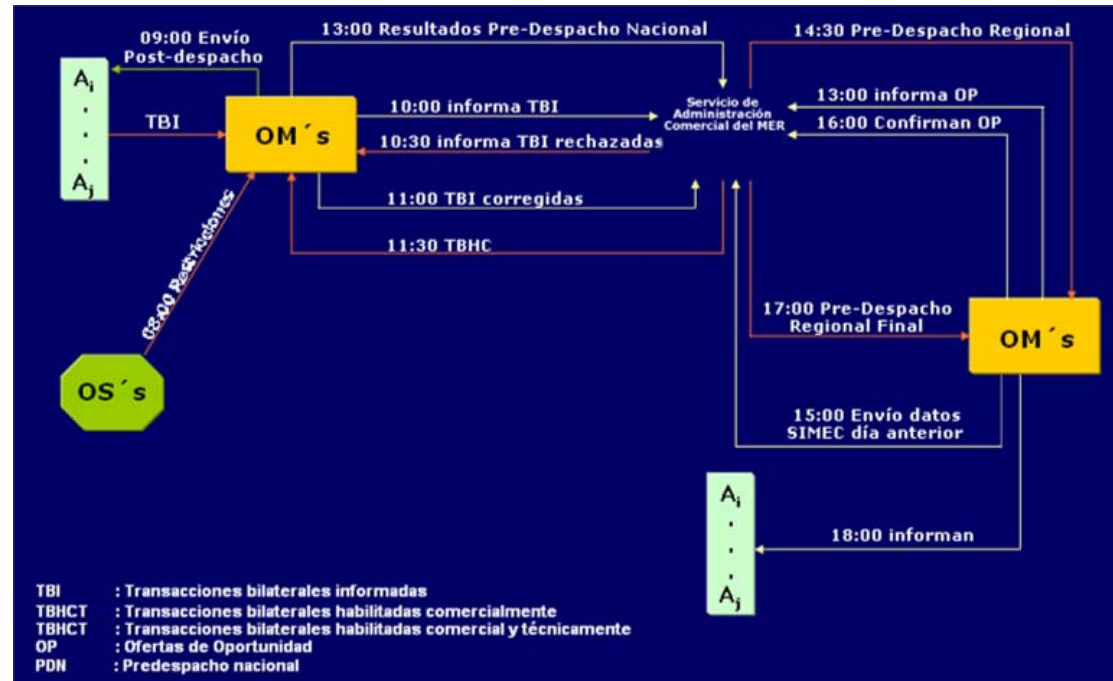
09:00 Envío Post-despacho

13:00 Resultados Pre-Despacho Nacional

14:30 Pre-Despacho Regional

$A_i$
.
.
.
$A_j$

TBI

OM´s

10:00 informa TBI

10:30 informa TBI rechazadas

Servicio de Administración Comercial del MER

13:00 informa OP

16:00 Confirman OP

11:00 TBI corregidas

11:30 TBHC

08:00 Restricciones

17:00 Pre-Despacho Regional Final

OM´s

OS´s

15:00 Envío datos SIMEC día anterior

$A_i$
.
.
.
$A_j$

18:00 informan

TBI : Transacciones bilaterales informadas
TBHCT : Transacciones bilaterales habilitadas comercialmente
TBHCT : Transacciones bilaterales habilitadas comercial y técnicamente
OP : Ofertas de Oportunidad
PDN : Predespacho nacional